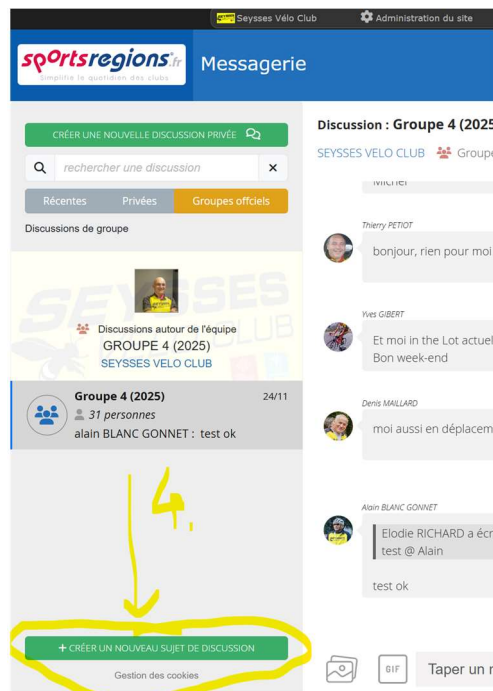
Seysses Vélo Club   Administration du site

sportsregions.fr
simplifie le quotidien des clubs

Messagerie

CRÉER UNE NOUVELLE DISCUSSION PRIVÉE

rechercher une discussion

Récentes   Privées   Groupes officiels

Discussions de groupe

Discussions autour de l'équipe
GROUPE 4 (2025)
SEYSSES VELO CLUB

Groupe 4 (2025)   24/11
31 personnes
alain BLANC GONNET : test ok

4.

+ CRÉER UN NOUVEAU SUJET DE DISCUSSION

Gestion des cookies

Discussion : Groupe 4 (2025

SEYSSES VELO CLUB   Groupe

Michel

Thierry PETIOT
bonjour, rien pour moi

Yves GIBERT
Et moi in the Lot actuel
Bon week-end

Denis MAILLARD
moi aussi en déplacem

Alain BLANC GONNET
Elodie RICHARD a écr
test @ Alain

test ok

GIF   Taper un